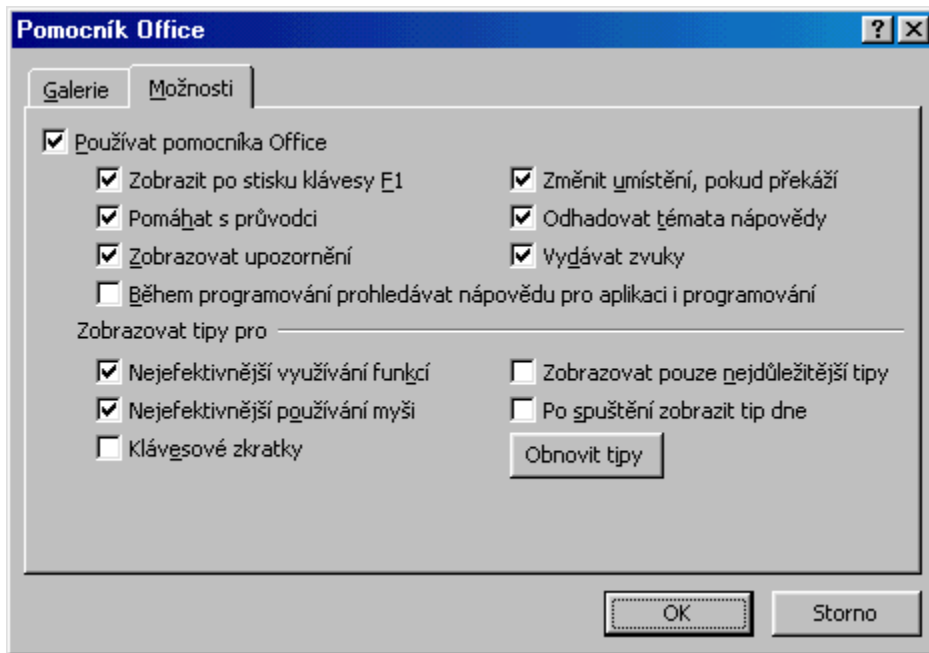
Pomocník Office

?

Galerie

Možnosti

Používat pomocníka Office

Zobrazit po stisku klávesy F1

Změnit umístění, pokud překáží

Pomáhat s průvodci

Odhadovat témata nápovědy

Zobrazovat upozornění

Vydávat zvuky

Během programování prohledávat nápovědu pro aplikaci i programování

Zobrazovat tipy pro

Nejefektivnější využívání funkcí

Zobrazovat pouze nejdůležitější tipy

Nejefektivnější používání myši

Po spuštění zobrazit tip dne

Klávesové zkratky

Obnovit tipy

OK

Storno